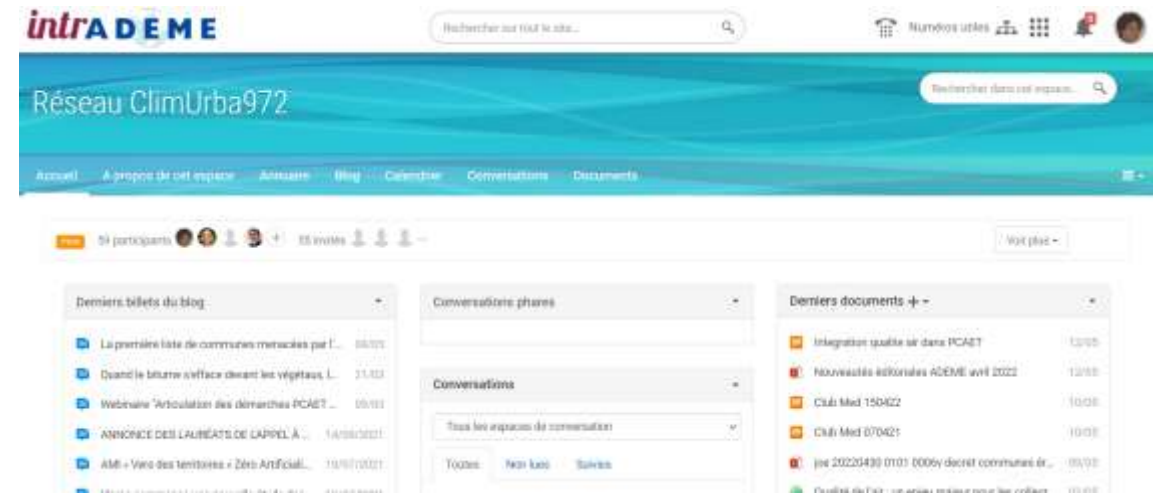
intrADEME

Rechercher sur tout le site...

Numéros utiles

Réseau ClimUrba972

Rechercher dans cet espace...

Accueil A propos de cet espace Annuaire Blog Calendrier Conversations Documents

59 participants 55 invités

Voir plus

Derniers billets du blog

La première liste de communes menacées par l'... 06/05
Quand le bitume s'efface devant les végétaux, l... 21/03
Webinaire "Articulation des démarches PCAET ... 05/03
ANNONCE DES LAURÉATS DE L'APPEL À ... 14/09/2021
AMI « Vers des territoires « Zéro Artificiali... 19/07/2021

Conversations phares

Conversations

Tous les espaces de conversation

Toutes Non lues Suivies

Derniers documents

Integration qualite air dans PCAET 12/05
Nouveautés éditoriales ADEME avril 2022 12/05
Club Med 150422 10/05
Club Med 070421 10/05
joe 20220430 0101 0006y decret communes ér... 09/05
Qualité de l'air : un enjeu majeur pour les collect... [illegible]